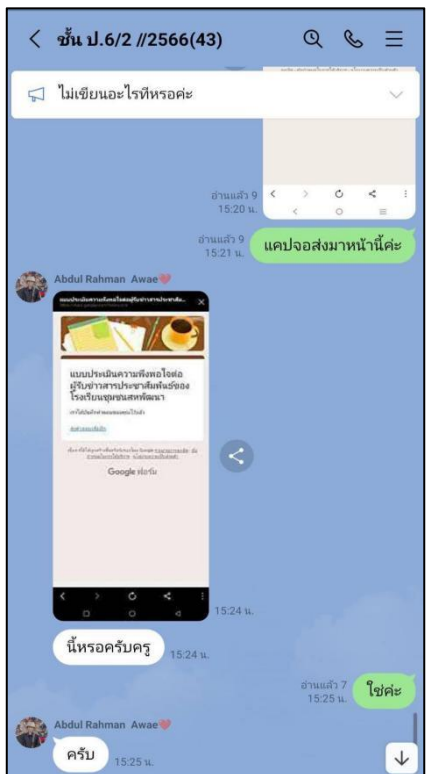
ชั้น ป.6/2 //2566(43)

ไม่เขียนอะไรทีหรอค่ะ

อ่านแล้ว 9
15:20 น.

อ่านแล้ว 9
15:21 น.
แคปจอส่งมาหน้านี้ค่ะ

Abdul Rahman Awae

แบบประเมินความพึงพอใจต่อผู้รับข่าวสารประชาสัมพันธ์ของโรงเรียนชุมชนสหพัฒนา

Google ฟอร์ม

15:24 น.

นี้หรอครับครู
15:24 น.

อ่านแล้ว 7
15:25 น.
ใช่ค่ะ

Abdul Rahman Awae

ครับ
15:25 น.